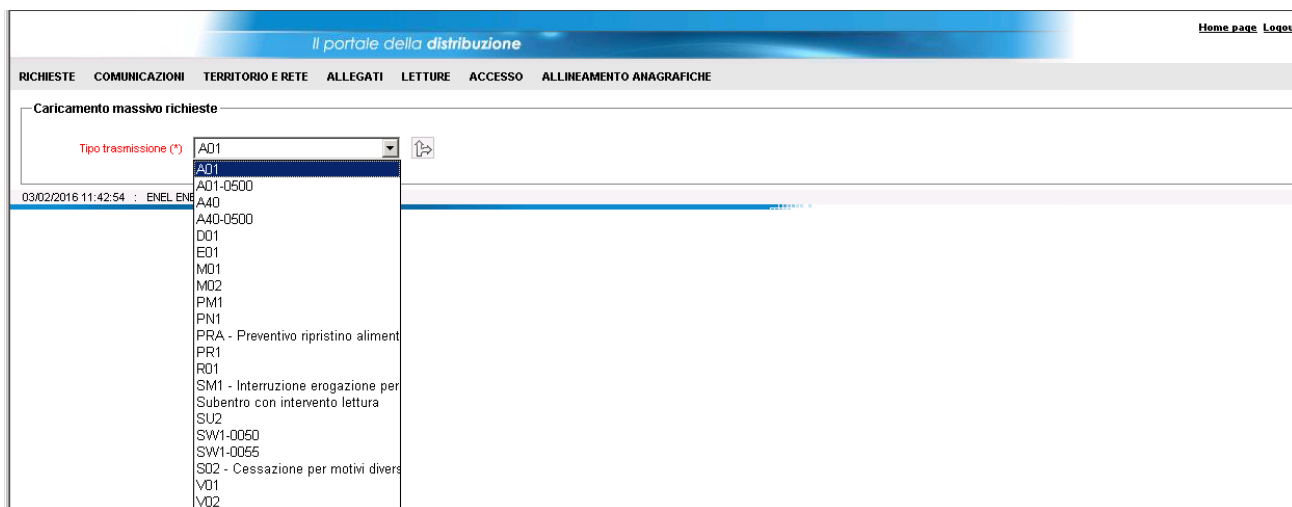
Il portale della distribuzione

Home page Logou

RICHIESTE COMUNICAZIONI TERRITORIO E RETE ALLEGATI LETTURE ACCESSO ALLINEAMENTO ANAGRAFICHE

Caricamento massivo richieste

Tipo trasmissione (*) A01

A01
A01-0500
A40
A40-0500
D01
E01
M01
M02
PM1
PN1
PRA - Preventivo ripristino aliment
PR1
R01
SM1 - Interruzione erogazione per
Subentro con intervento lettura
SU2
SW1-0050
SW1-0055
S02 - Cessazione per motivi divers
V01
V02

03/02/2016 11:42:54 : ENEL ENE